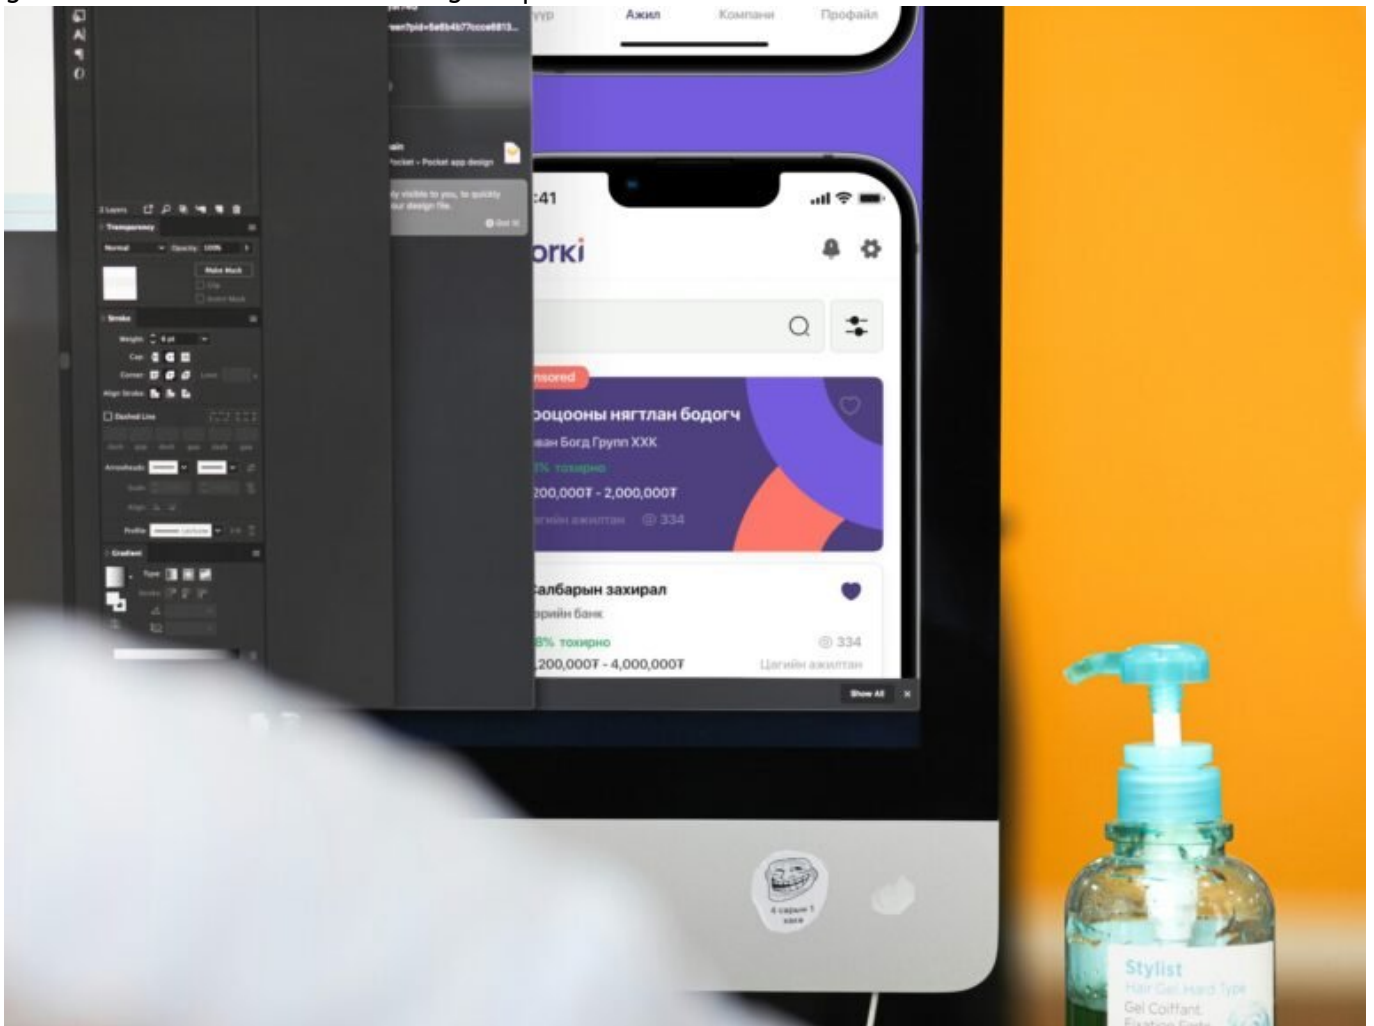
Ажил Компани Профайл

:41

orki

nsored

роцооны нягтлан бодогч

ван Богд Групп ХХК

% тохирно

200,000₮ - 2,000,000₮

@ 334

албарын захирал

рийн банк

8% тохирно

@ 334

,200,000₮ - 4,000,000₮

Цагийн ажилтан

Show All

Pocket - Pocket app design

visible to you, to quickly our design file.

Got it

Transparency

Normal Opacity: 100%

Make Mask

Stroke

Weight

Cap

Corner

Align Stroke

Dashed Line

Arrowheads

Profile

Gradient

Type

Stylist

Hair Gel Hard Type

Gel Coiffant

Fixation Forte